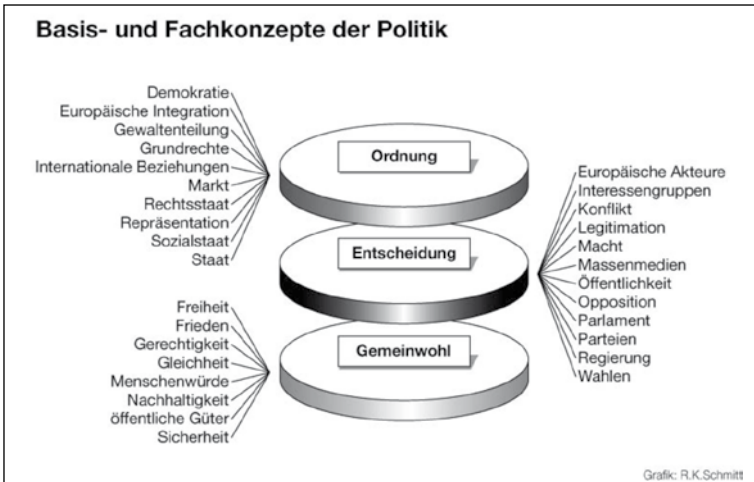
Basis- und Fachkonzepte der Politik

Demokratie
Europäische Integration
Gewaltenteilung
Grundrechte
Internationale Beziehungen
Markt
Rechtsstaat
Repräsentation
Sozialstaat
Staat

Ordnung

Entscheidung

Gemeinwohl

Europäische Akteure
Interessengruppen
Konflikt
Legitimation
Macht
Massenmedien
Öffentlichkeit
Opposition
Parlament
Parteien
Regierung
Wahlen

Freiheit
Frieden
Gerechtigkeit
Gleichheit
Menschenwürde
Nachhaltigkeit
öffentliche Güter
Sicherheit

Grafik: R.K.Schmitt